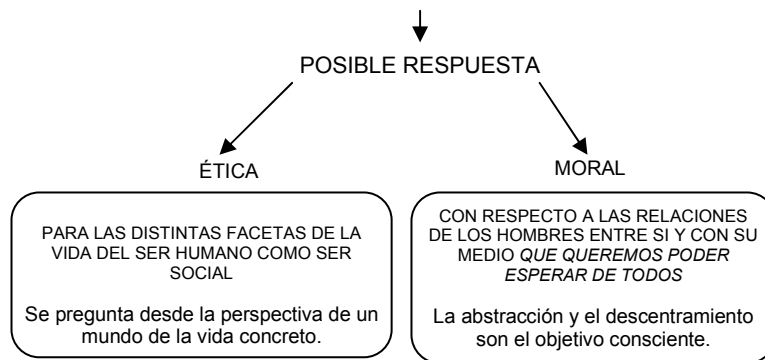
POSIBLE RESPUESTA

ÉTICA

MORAL

PARA LAS DISTINTAS FACETAS DE LA VIDA DEL SER HUMANO COMO SER SOCIAL

Se pregunta desde la perspectiva de un mundo de la vida concreto.

CON RESPECTO A LAS RELACIONES DE LOS HOMBRES ENTRE SI Y CON SU MEDIO *QUE QUEREMOS PODER ESPERAR DE TODOS*

La abstracción y el descentramiento son el objetivo consciente.